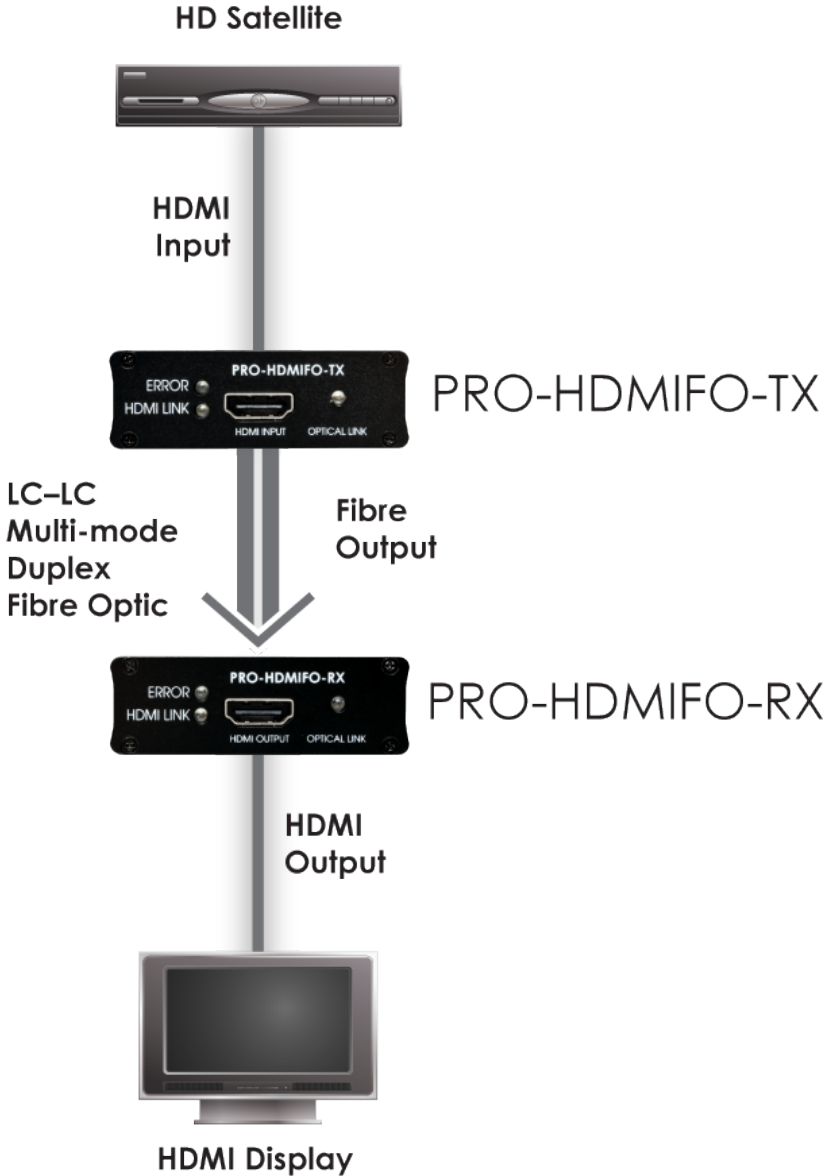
HD Satellite

HDMI
Input

PRO-HDMIFO-TX
ERROR
HDMI LINK
HDMI INPUT
OPTICAL LINK

PRO-HDMIFO-TX

LC–LC
Multi-mode
Duplex
Fibre Optic

Fibre
Output

PRO-HDMIFO-RX
ERROR
HDMI LINK
HDMI OUTPUT
OPTICAL LINK

PRO-HDMIFO-RX

HDMI
Output

HDMI Display